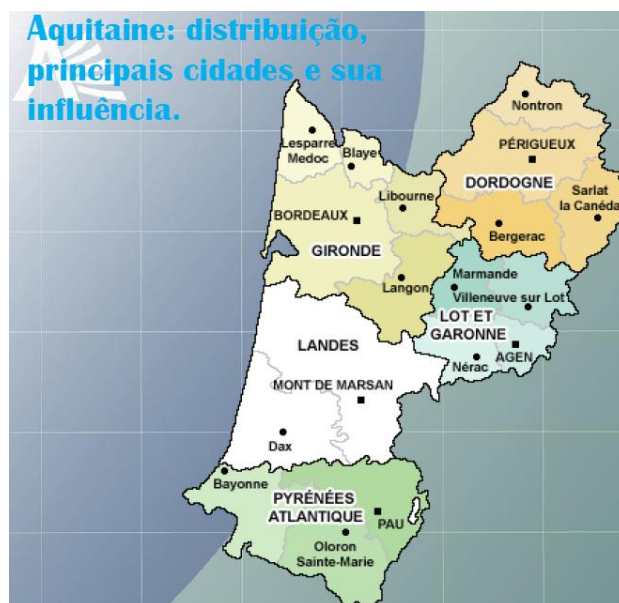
Aquitaine: distribuição, principais cidades e sua influência.

Nontron
PÉRIGUEUX
DORDOGNE
Sarlat la Canéda
Bergerac
Lesparre Medoc
Blaye
Libourne
BORDEAUX
GIRONDE
Langon
Marmande
Villeneuve sur Lot
LOT ET GARONNE
AGEN
Nérac
LANDES
MONT DE MARSAN
Dax
Bayonne
PYRÉNÉES ATLANTIQUE
PAU
Oloron Sainte-Marie